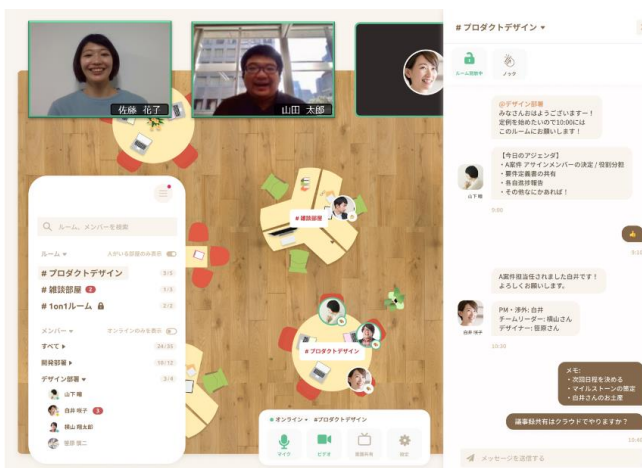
佐藤 花子

山田 太郎

# プロダクトデザイン ▾

ルーム退室する

ノック

ルーム、メンバーを検索

ルーム ▾

人がいる部屋のみ表示

# プロダクトデザイン 3/3

# 雑談部屋 2 1/3

# 1on1ルーム 2/2

メンバー ▾

オンラインのみを表示

すべて ▸ 24/35

開発部署 ▸ 10/12

デザイン部署 ▾ 3/4

山下 翔

臼井 雅子

横山 翔太郎

笹原 信二

# 雑談部屋

# プロダクトデザイン

● オンライン · # プロダクトデザイン

マイク

ビデオ

画面共有

設定

@デザイン部署
みなさんおはようございますー!
定例を始めたいので10:00には
このルームにお願いします!

9:00

【今日のアジェンダ】
・A案件 アサインメンバーの決定 / 役割分担
・要件定義書の共有
・各自進捗報告
・その他なにかあれば!

山下 翔

9:00

A案件担当されました臼井です!
よろしくお願いします。

PM・渉外: 臼井
チームリーダー: 横山さん
デザイナー: 笹原さん

臼井 雅子

10:00

メモ:
・次回日程を決める
・マイルストーンの策定
・臼井さんのお土産

議事録共有はクラウドでやりますか?

メッセージを送信する